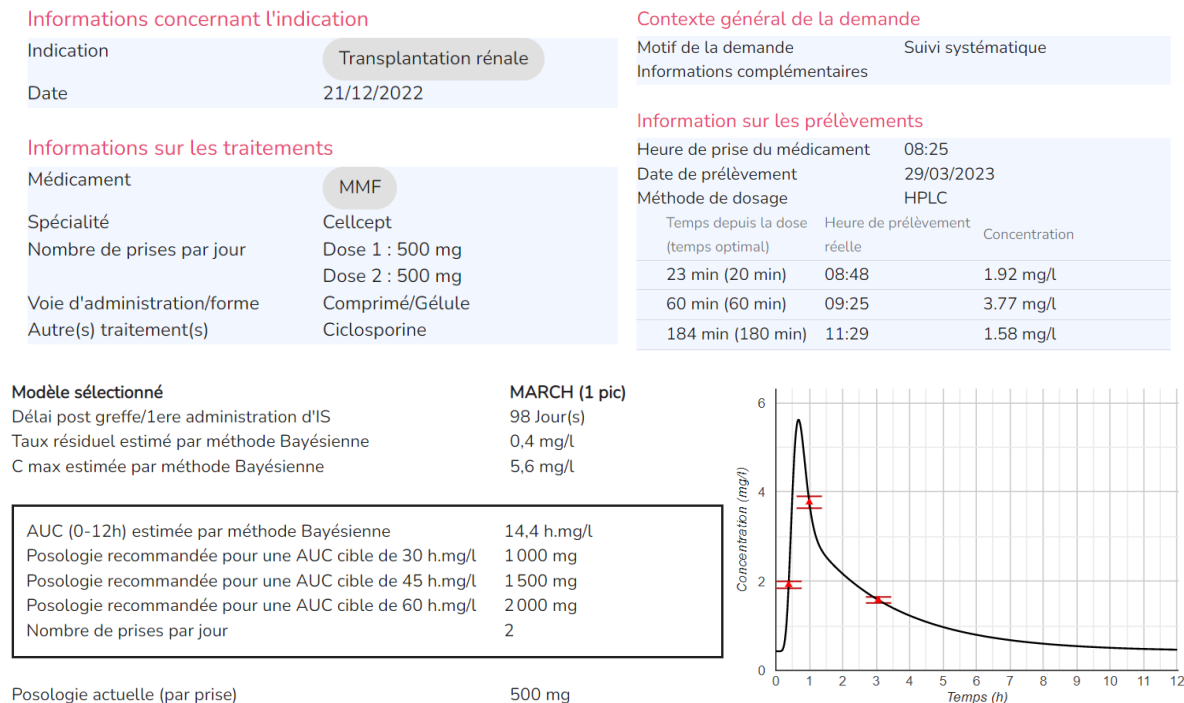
Informations concernant l'indication

| | |
|---|---|
| Indication | Transplantation rénale |
| Date | 21/12/2022 |

Informations sur les traitements

| | |
|---|---|
| Médicament | MMF |
| Spécialité | Cellcept |
| Nombre de prises par jour | Dose 1 : 500 mg |
| | Dose 2 : 500 mg |
| Voie d'administration/forme | Comprimé/Gélule |
| Autre(s) traitement(s) | Ciclosporine |

Contexte général de la demande

| | |
|---|---|
| Motif de la demande | Suivi systématique |
| Informations complémentaires | |

Information sur les prélèvements

| | |
|---|---|
| Heure de prise du médicament | 08:25 |
| Date de prélèvement | 29/03/2023 |
| Méthode de dosage | HPLC |

| Temps depuis la dose (temps optimal) | Heure de prélèvement réelle | Concentration |
|---|---|---|
| 23 min (20 min) | 08:48 | 1.92 mg/l |
| 60 min (60 min) | 09:25 | 3.77 mg/l |
| 184 min (180 min) | 11:29 | 1.58 mg/l |

| | |
|---|---|
| Modèle sélectionné | MARCH (1 pic) |
| Délai post greffe/1ere administration d'IS | 98 Jour(s) |
| Taux résiduel estimé par méthode Bayésienne | 0,4 mg/l |
| C max estimée par méthode Bayésienne | 5,6 mg/l |

| | |
|---|---|
| AUC (0-12h) estimée par méthode Bayésienne | 14,4 h.mg/l |
| Posologie recommandée pour une AUC cible de 30 h.mg/l | 1 000 mg |
| Posologie recommandée pour une AUC cible de 45 h.mg/l | 1 500 mg |
| Posologie recommandée pour une AUC cible de 60 h.mg/l | 2 000 mg |
| Nombre de prises par jour | 2 |

Posologie actuelle (par prise) 500 mg

Concentration (mg/l)
6
4
2
0
0 1 2 3 4 5 6 7 8 9 10 11 12
Temps (h)